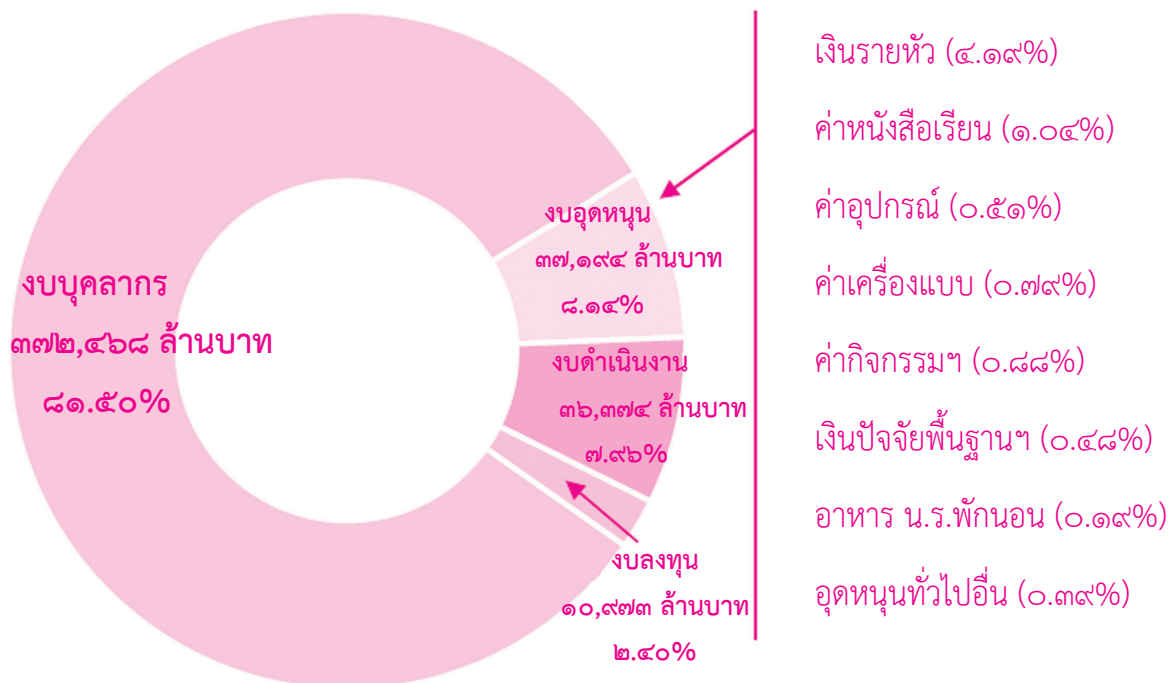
งบบุคลากร
๓๗๒,๔๖๘ ล้านบาท
๘๑.๕๐%

งบอุดหนุน
๓๗,๑๙๔ ล้านบาท
๘.๑๔%

งบดำเนินงาน
๓๖,๓๗๔ ล้านบาท
๗.๙๖%

งบลงทุน
๑๐,๙๗๓ ล้านบาท
๒.๔๐%

เงินรายหัว (๔.๑๙%)
ค่าหนังสือเรียน (๑.๐๔%)
ค่าอุปกรณ์ (๐.๕๑%)
ค่าเครื่องแบบ (๐.๗๙%)
ค่ากิจกรรมฯ (๐.๘๘%)
เงินปัจจัยพื้นฐานฯ (๐.๔๘%)
อาหาร น.ร.พักนอน (๐.๑๙%)
อุดหนุนทั่วไปอื่น (๐.๓๙%)